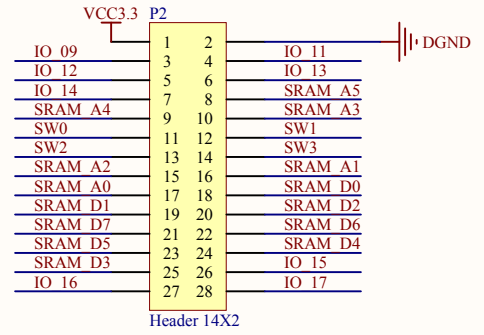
VCC3.3 P2

| | | | |
|---|---|---|---|
| | 1 | 2 | DGND |
| IO_09 | 3 | 4 | IO_11 |
| IO_12 | 5 | 6 | IO_13 |
| IO_14 | 7 | 8 | SRAM_A5 |
| SRAM_A4 | 9 | 10 | SRAM_A3 |
| SW0 | 11 | 12 | SW1 |
| SW2 | 13 | 14 | SW3 |
| SRAM_A2 | 15 | 16 | SRAM_A1 |
| SRAM_A0 | 17 | 18 | SRAM_D0 |
| SRAM_D1 | 19 | 20 | SRAM_D2 |
| SRAM_D7 | 21 | 22 | SRAM_D6 |
| SRAM_D5 | 23 | 24 | SRAM_D4 |
| SRAM_D3 | 25 | 26 | IO_15 |
| IO_16 | 27 | 28 | IO_17 |

Header 14X2